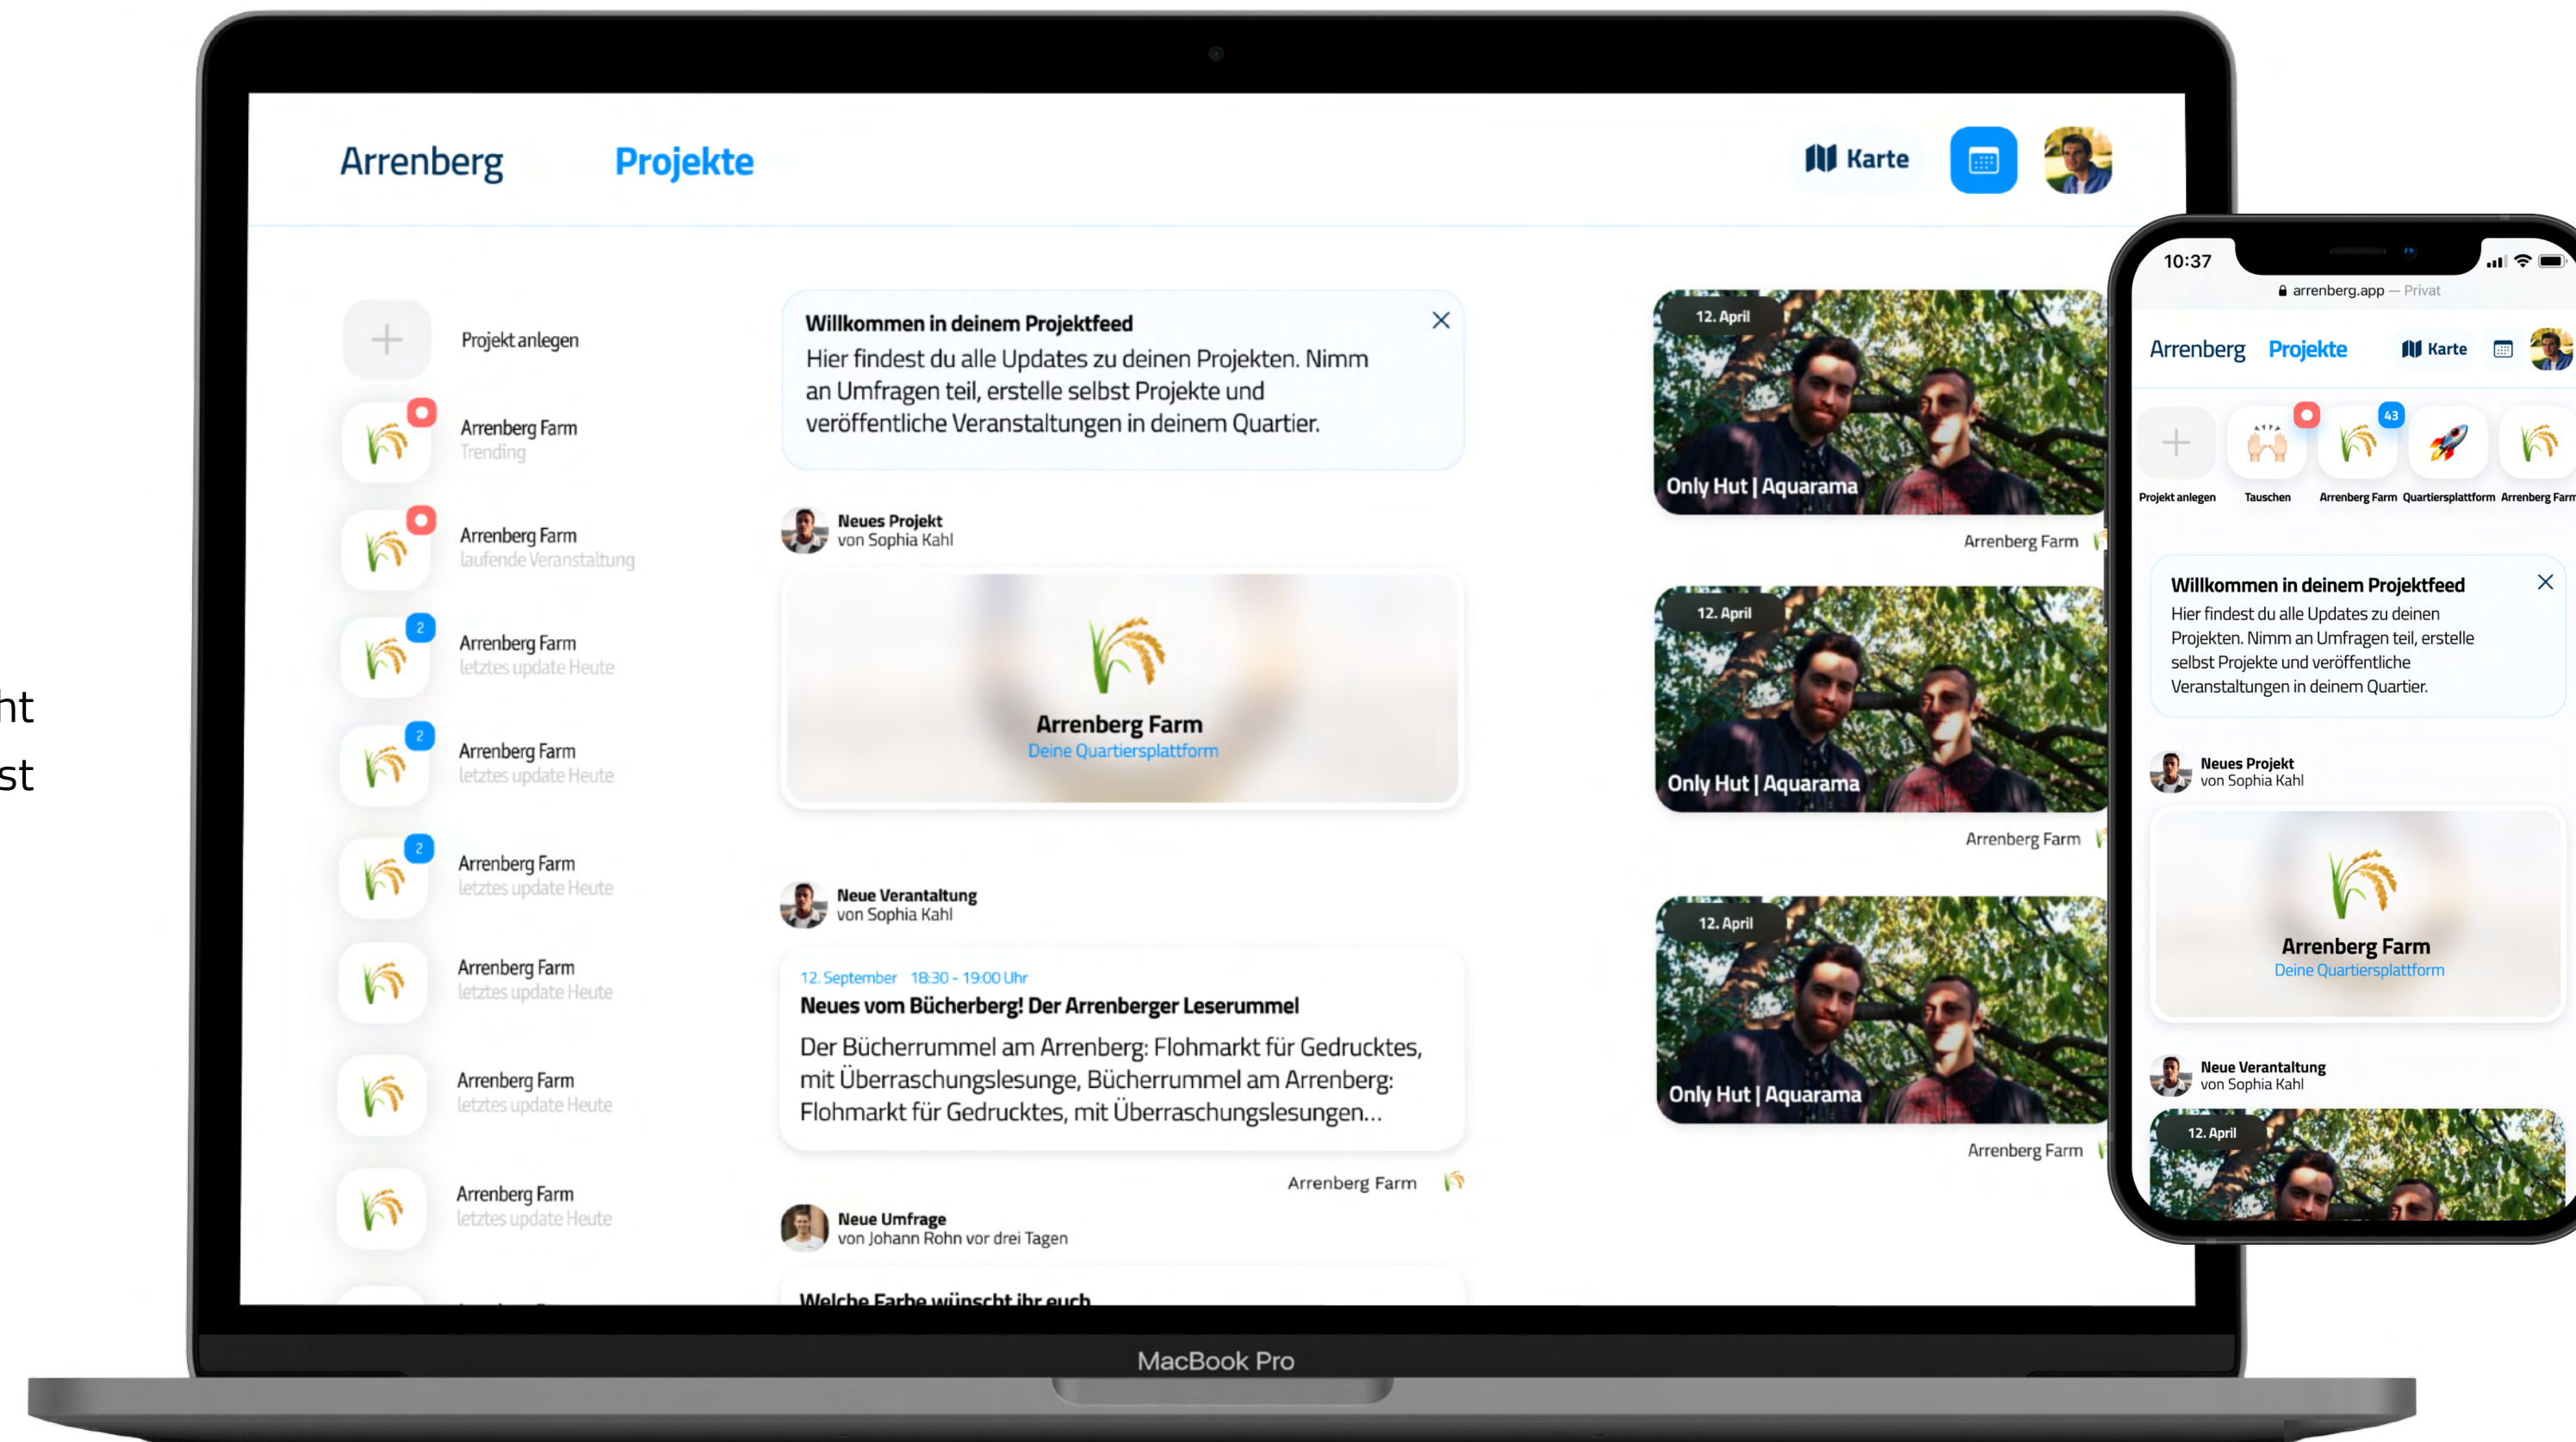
ht
st

Arrenberg Projekte Karte

Projekt anlegen

Arrenberg Farm
Trending

Arrenberg Farm
laufende Veranstaltung

2
Arrenberg Farm
letztes update Heute

2
Arrenberg Farm
letztes update Heute

2
Arrenberg Farm
letztes update Heute

Arrenberg Farm
letztes update Heute

Arrenberg Farm
letztes update Heute

Arrenberg Farm
letztes update Heute

Willkommen in deinem Projektfeed
Hier findest du alle Updates zu deinen Projekten. Nimm an Umfragen teil, erstelle selbst Projekte und veröffentliche Veranstaltungen in deinem Quartier.

Neues Projekt
von Sophia Kahl

Arrenberg Farm
Deine Quartiersplattform

Neue Verantaltung
von Sophia Kahl

12. September 18:30 - 19:00 Uhr
Neues vom Bücherberg! Der Arrenberger Leserummel
Der Bücherrummel am Arrenberg: Flohmarkt für Gedrucktes, mit Überraschungslesunge, Bücherrummel am Arrenberg: Flohmarkt für Gedrucktes, mit Überraschungslesungen...

Arrenberg Farm

Neue Umfrage
von Johann Rohn vor drei Tagen

Welche Farbe wünscht ihr euch

12. April
Only Hut | Aquarama
Arrenberg Farm

12. April
Only Hut | Aquarama
Arrenberg Farm

12. April
Only Hut | Aquarama
Arrenberg Farm

MacBook Pro

10:37
arrenberg.app — Privat
Arrenberg Projekte Karte
43
Projekt anlegen Tauschen Arrenberg Farm Quartiersplattform Arrenberg Farm

Willkommen in deinem Projektfeed
Hier findest du alle Updates zu deinen Projekten. Nimm an Umfragen teil, erstelle selbst Projekte und veröffentliche Veranstaltungen in deinem Quartier.

Neues Projekt
von Sophia Kahl

Arrenberg Farm
Deine Quartiersplattform

Neue Verantaltung
von Sophia Kahl

12. April